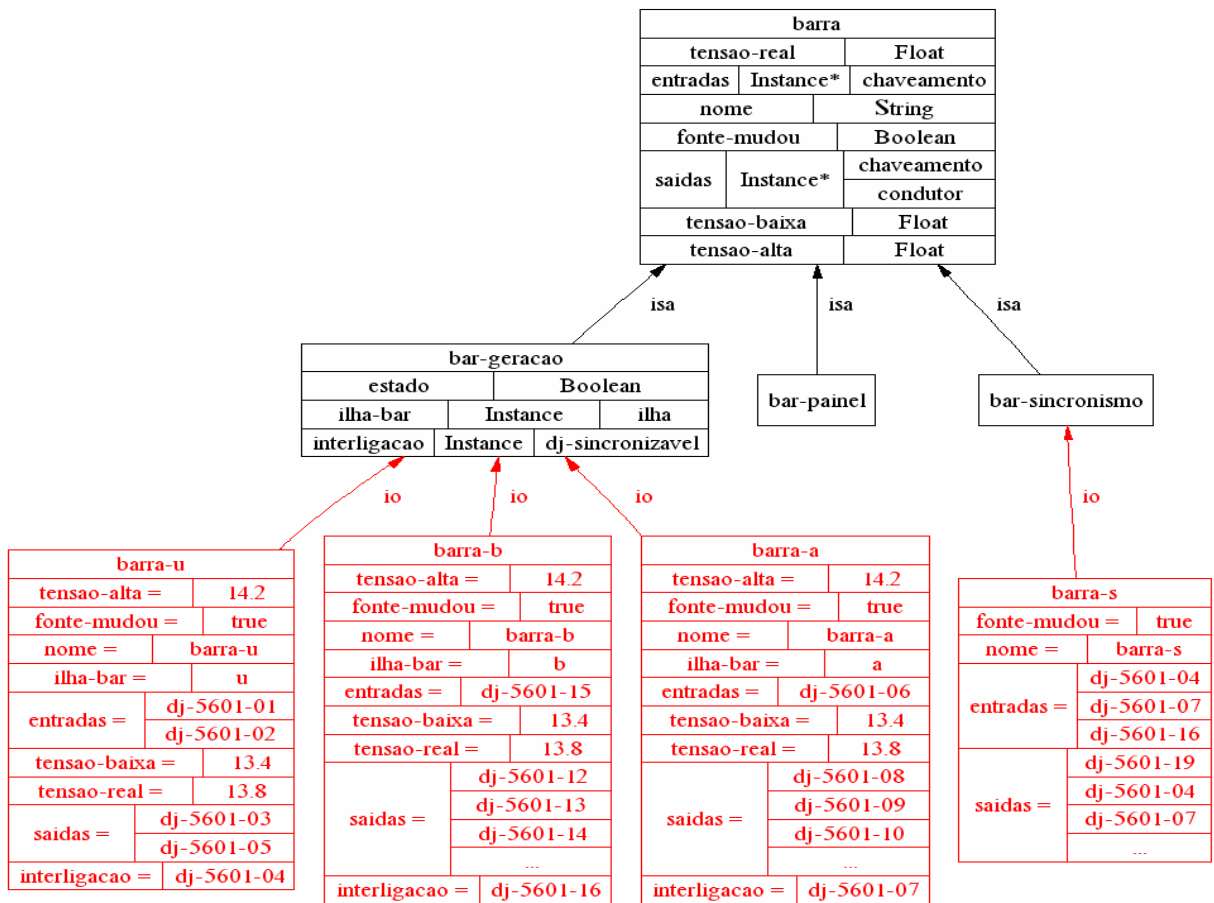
| barra | | |
|---|---|---|
| tensao-real | | Float |
| entradas | Instance* | chaveamento |
| nome | | String |
| fonte-mudou | | Boolean |
| saidas | Instance* | chaveamento |
| | | condutor |
| tensao-baixa | | Float |
| tensao-alta | | Float |

isa

isa

isa

| bar-geracao | | |
|---|---|---|
| estado | | Boolean |
| ilha-bar | Instance | ilha |
| interligacao | Instance | dj-sincronizavel |

bar-painel

bar-sincronismo

io

io

io

io

| barra-u | |
|---|---|
| tensao-alta = | 14.2 |
| fonte-mudou = | true |
| nome = | barra-u |
| ilha-bar = | u |
| entradas = | dj-5601-01 |
| | dj-5601-02 |
| tensao-baixa = | 13.4 |
| tensao-real = | 13.8 |
| saidas = | dj-5601-03 |
| | dj-5601-05 |
| interligacao = | dj-5601-04 |

| barra-b | |
|---|---|
| tensao-alta = | 14.2 |
| fonte-mudou = | true |
| nome = | barra-b |
| ilha-bar = | b |
| entradas = | dj-5601-15 |
| tensao-baixa = | 13.4 |
| tensao-real = | 13.8 |
| saidas = | dj-5601-12 |
| | dj-5601-13 |
| | dj-5601-14 |
| | ... |
| interligacao = | dj-5601-16 |

| barra-a | |
|---|---|
| tensao-alta = | 14.2 |
| fonte-mudou = | true |
| nome = | barra-a |
| ilha-bar = | a |
| entradas = | dj-5601-06 |
| tensao-baixa = | 13.4 |
| tensao-real = | 13.8 |
| saidas = | dj-5601-08 |
| | dj-5601-09 |
| | dj-5601-10 |
| | ... |
| interligacao = | dj-5601-07 |

| barra-s | |
|---|---|
| fonte-mudou = | true |
| nome = | barra-s |
| entradas = | dj-5601-04 |
| | dj-5601-07 |
| | dj-5601-16 |
| saidas = | dj-5601-19 |
| | dj-5601-04 |
| | dj-5601-07 |
| | ... |